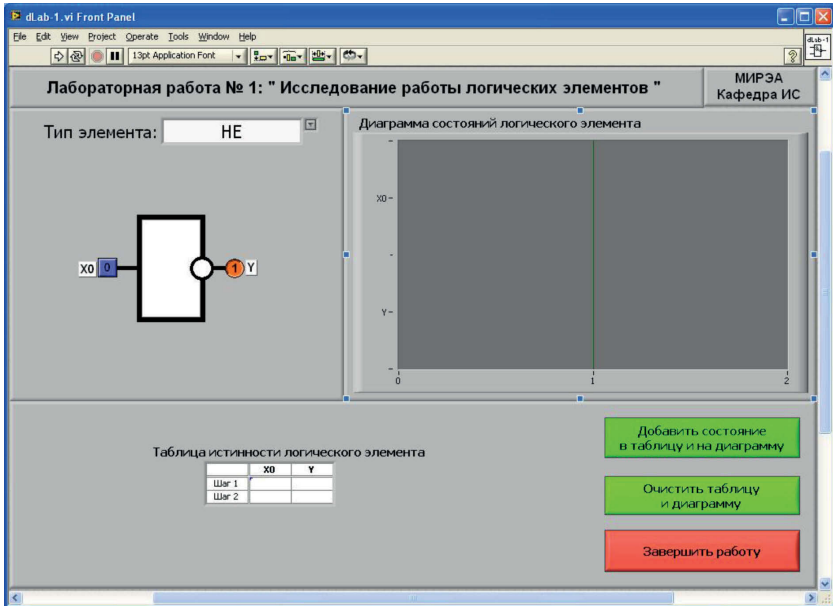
dLab-1.vi Front Panel

File Edit View Project Operate Tools Window Help

13pt Application Font

dLab-1

Лабораторная работа № 1: " Исследование работы логических элементов "

МИРЭА
Кафедра ИС

Тип элемента: НЕ

X0 0

1 Y

Диаграмма состояний логического элемента

X0

Y

0 1 2

Таблица истинности логического элемента

| | X0 | Y |
|---|---|---|
| Шаг 1 | | |
| Шаг 2 | | |

Добавить состояние в таблицу и на диаграмму

Очистить таблицу и диаграмму

Завершить работу